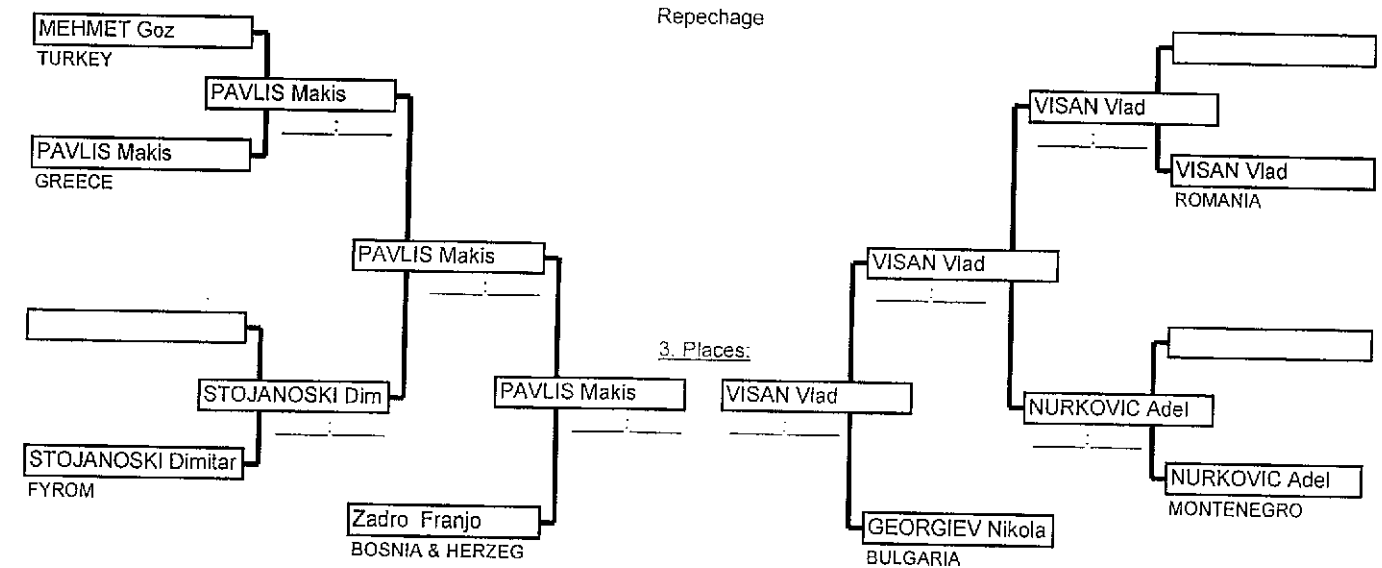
Repechage

MEHMET Goz
TURKEY

PAVLIS Makis

:

PAVLIS Makis
GREECE

PAVLIS Makis

:

STOJANOSKI Dim

:

STOJANOSKI Dimitar
FYROM

PAVLIS Makis

:

Zadro Franjo
BOSNIA & HERZEG

3. Places:

VISAN Vlad

:

VISAN Vlad

:

VISAN Vlad
ROMANIA

VISAN Vlad

:

NURKOVIC Adel

:

NURKOVIC Adel
MONTENEGRO

GEORGIEV Nikola
BULGARIA